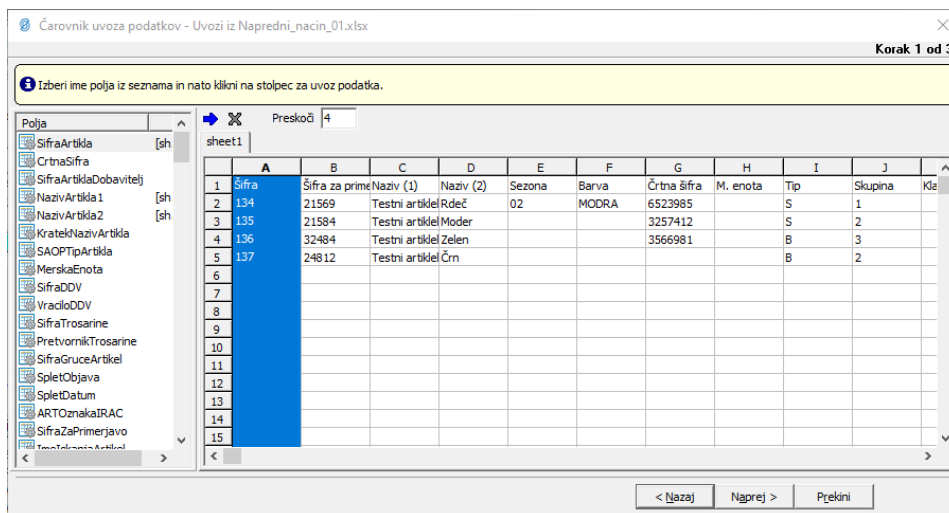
Čarovnik uvoza podatkov - Uvozi iz Napredni_nacin_01.xlsx

Korak 1 od 3

Izberi ime polja iz seznama in nato klikni na stolpec za uvoz podatka.

| Polja | |
|---|---|
| SifraArtikla | [sh |
| CrtnaSifra | |
| SifraArtiklaDobavitelj | |
| NazivArtikla1 | [sh |
| NazivArtikla2 | [sh |
| KratekNazivArtikla | |
| SAOPTipArtikla | |
| MerskaEnota | |
| SifraDDV | |
| VraciloDDV | |
| SifraTrosarine | |
| PretvornikTrosarine | |
| SifraGruceArtikel | |
| SpletObjava | |
| SpletDatum | |
| ARTOznakaIRAC | |
| SifraZaPrimerjavo | |
| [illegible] | |

Preskoči 4

sheet1

| | A | B | C | D | E | F | G | H | I | J | K |
|---|---|---|---|---|---|---|---|---|---|---|---|
| 1 | Šifra | Šifra za prime | Naziv (1) | Naziv (2) | Sezona | Barva | Črtna šifra | M. enota | Tip | Skupina | Kla |
| 2 | 134 | 21569 | Testni artikel | Rdeč | 02 | MODRA | 6523985 | | S | 1 | |
| 3 | 135 | 21584 | Testni artikel | Moder | | | 3257412 | | S | 2 | |
| 4 | 136 | 32484 | Testni artikel | Zelen | | | 3566981 | | B | 3 | |
| 5 | 137 | 24812 | Testni artikel | Črn | | | | | B | 2 | |
| 6 | | | | | | | | | | | |
| 7 | | | | | | | | | | | |
| 8 | | | | | | | | | | | |
| 9 | | | | | | | | | | | |
| 10 | | | | | | | | | | | |
| 11 | | | | | | | | | | | |
| 12 | | | | | | | | | | | |
| 13 | | | | | | | | | | | |
| 14 | | | | | | | | | | | |
| 15 | | | | | | | | | | | |

< Nazaj
Naprej >
Prekini